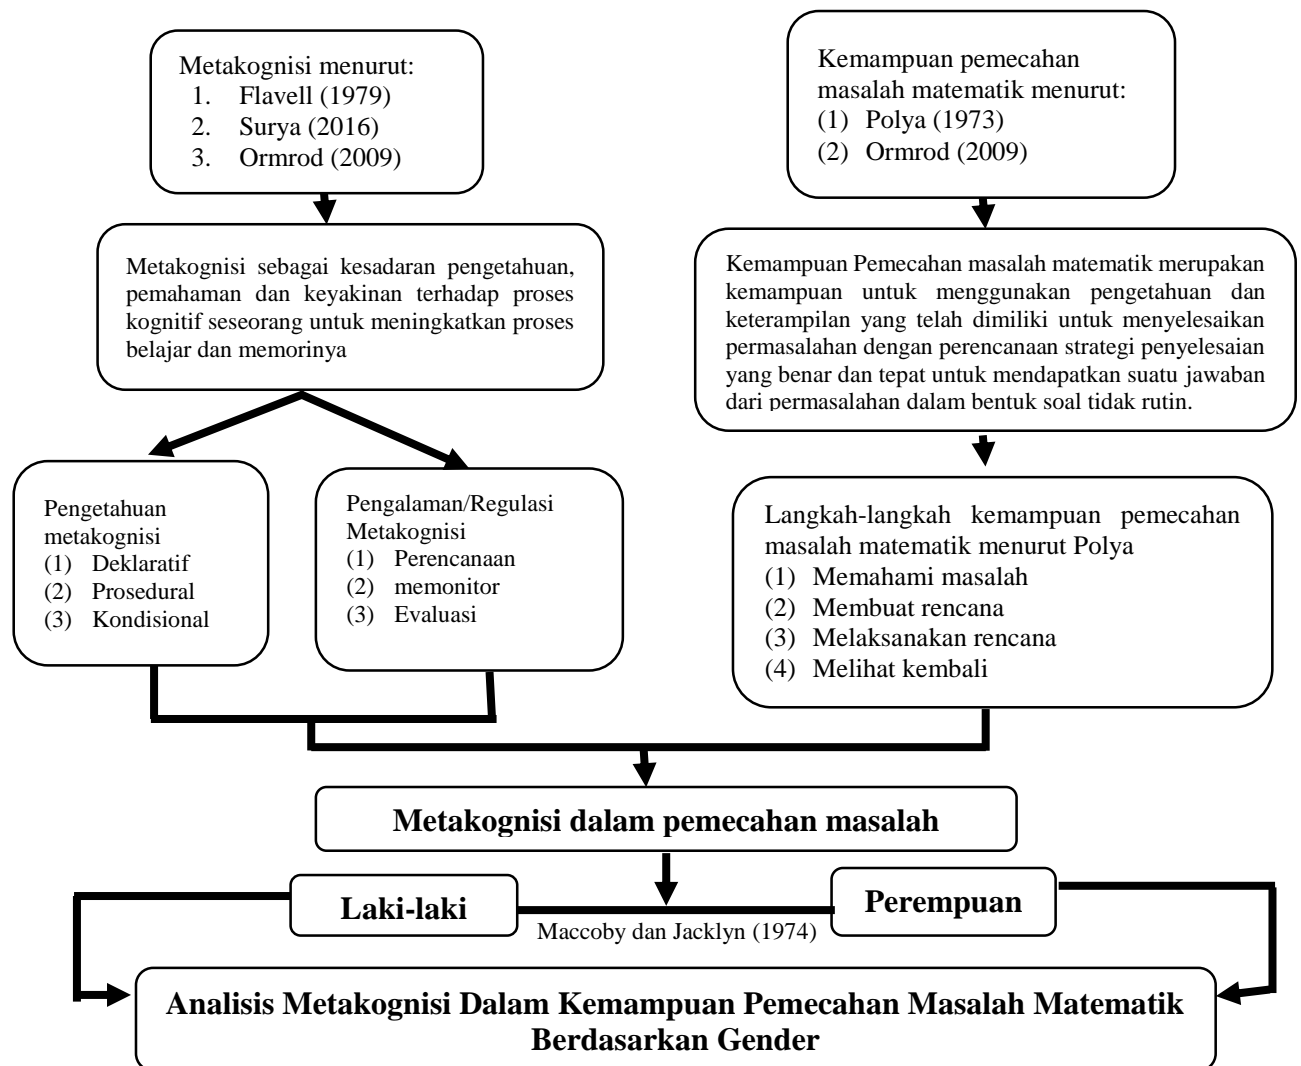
Metakognisi menurut:
1. Flavell (1979)
2. Surya (2016)
3. Ormrod (2009)

Kemampuan pemecahan masalah matematik menurut:
(1) Polya (1973)
(2) Ormrod (2009)

Metakognisi sebagai kesadaran pengetahuan, pemahaman dan keyakinan terhadap proses kognitif seseorang untuk meningkatkan proses belajar dan memorinya

Kemampuan Pemecahan masalah matematik merupakan kemampuan untuk menggunakan pengetahuan dan keterampilan yang telah dimiliki untuk menyelesaikan permasalahan dengan perencanaan strategi penyelesaian yang benar dan tepat untuk mendapatkan suatu jawaban dari permasalahan dalam bentuk soal tidak rutin.

Pengetahuan metakognisi
(1) Deklaratif
(2) Prosedural
(3) Kondisional

Pengalaman/Regulasi Metakognisi
(1) Perencanaan
(2) memonitor
(3) Evaluasi

Langkah-langkah kemampuan pemecahan masalah matematik menurut Polya
(1) Memahami masalah
(2) Membuat rencana
(3) Melaksanakan rencana
(4) Melihat kembali

Metakognisi dalam pemecahan masalah

Laki-laki

Perempuan

Maccoby dan Jacklyn (1974)

Analisis Metakognisi Dalam Kemampuan Pemecahan Masalah Matematik Berdasarkan Gender